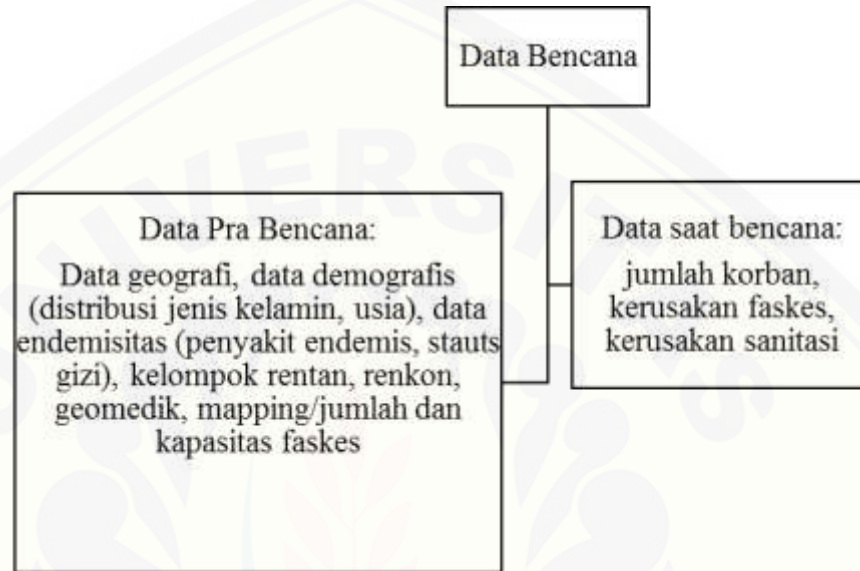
Data Bencana

Data Pra Bencana:
Data geografi, data demografis (distribusi jenis kelamin, usia), data endemisitas (penyakit endemis, stauts gizi), kelompok rentan, renkon, geomedik, mapping/jumlah dan kapasitas faskes

Data saat bencana:
jumlah korban, kerusakan faskes, kerusakan sanitasi